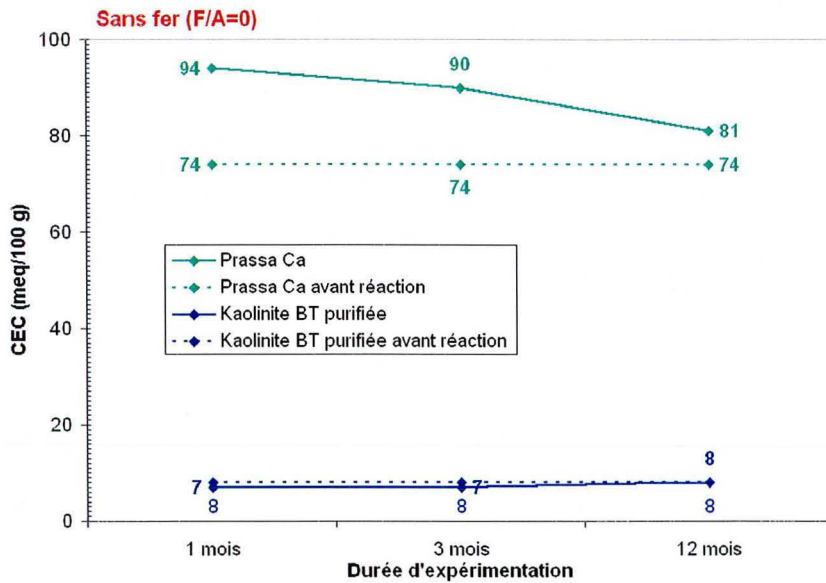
Sans fer (F/A=0)

100
80
60
40
20
0

CEC (meq/100 g)

94
90
81
74
74
74

Prassa Ca
Prassa Ca avant réaction
Kaolinite BT purifiée
Kaolinite BT purifiée avant réaction

7
8
7
8
8
8

1 mois
3 mois
12 mois
Durée d'expérimentation